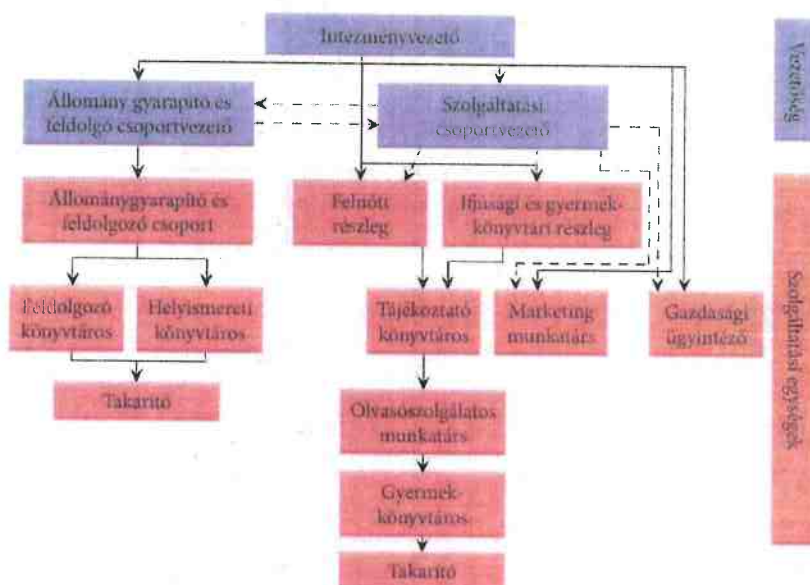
Intézményvezető

Állomány gyarapító és feldolgó csoportvezető

Szolgáltatási csoportvezető

Vezetőség

Állománygyarapító és feldolgozó csoport

Felnőtt részleg

Ifjúsági és gyermekkönyvtári részleg

Feldolgozó könyvtáros

Helyismereti könyvtáros

Tájékoztató könyvtáros

Marketing munkatárs

Gazdasági ügyintéző

Takarító

Olvasószolgálatos munkatárs

Gyermekkönyvtáros

Takarító

Szolgáltatási egységek